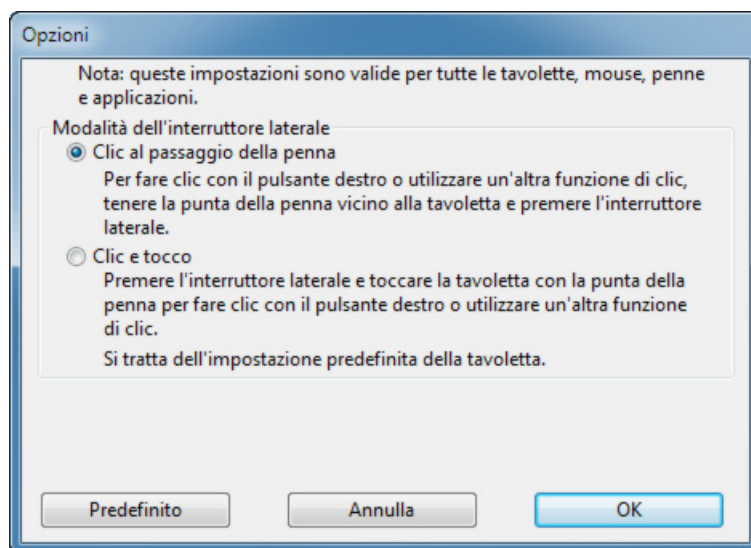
Opzioni

Nota: queste impostazioni sono valide per tutte le tavolette, mouse, penne e applicazioni.

Modalità dell'interruttore laterale

Clic al passaggio della penna

Per fare clic con il pulsante destro o utilizzare un'altra funzione di clic, tenere la punta della penna vicino alla tavoletta e premere l'interruttore laterale.

Clic e tocco

Premere l'interruttore laterale e toccare la tavoletta con la punta della penna per fare clic con il pulsante destro o utilizzare un'altra funzione di clic.

Si tratta dell'impostazione predefinita della tavoletta.

Predefinito

Annulla

OK